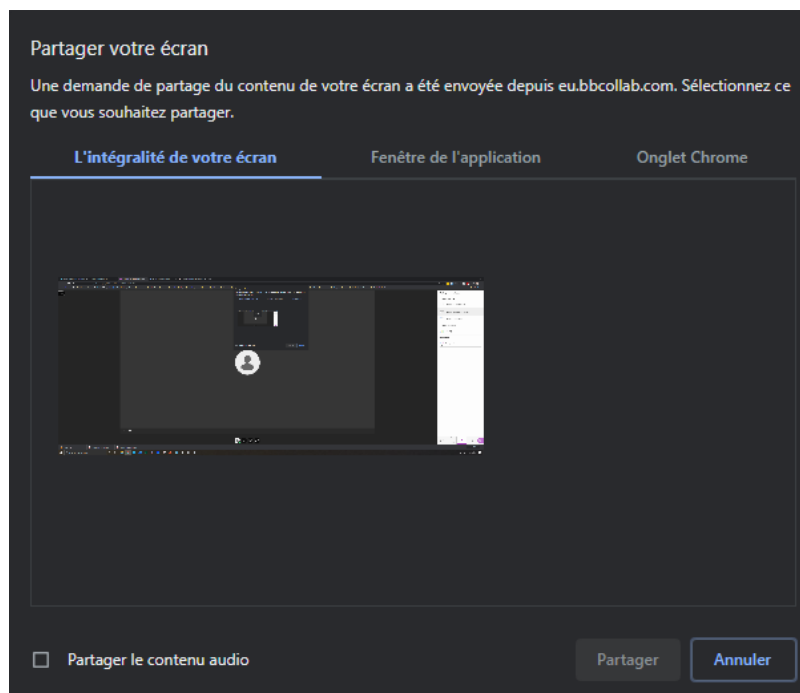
Partager votre écran

Une demande de partage du contenu de votre écran a été envoyée depuis eu.bbcollab.com. Sélectionnez ce que vous souhaitez partager.

L'intégralité de votre écran
Fenêtre de l'application
Onglet Chrome

Partager le contenu audio

Partager
Annuler